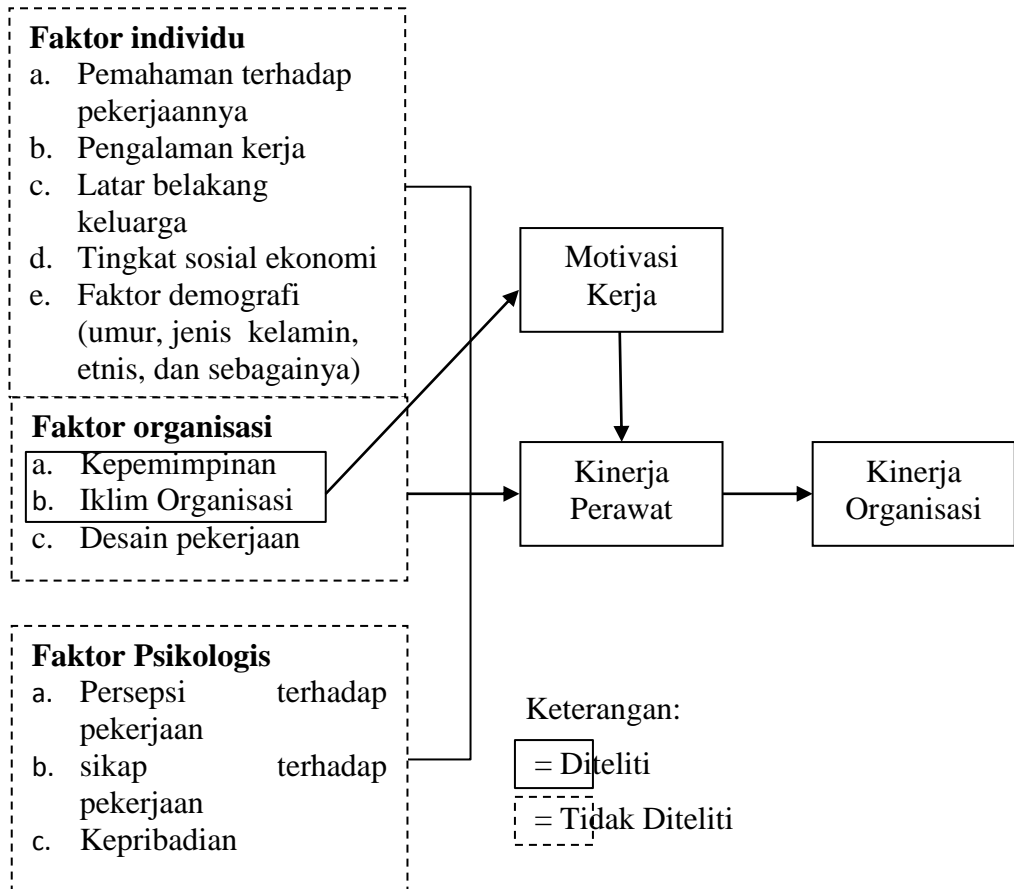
**Faktor individu**
a. Pemahaman terhadap pekerjaannya
b. Pengalaman kerja
c. Latar belakang keluarga
d. Tingkat sosial ekonomi
e. Faktor demografi (umur, jenis kelamin, etnis, dan sebagainya)

**Faktor organisasi**
a. Kepemimpinan
b. Iklim Organisasi
c. Desain pekerjaan

**Faktor Psikologis**
a. Persepsi terhadap pekerjaan
b. sikap terhadap pekerjaan
c. Kepribadian

Motivasi Kerja

Kinerja Perawat

Kinerja Organisasi

Keterangan:
= Diteliti
= Tidak Diteliti